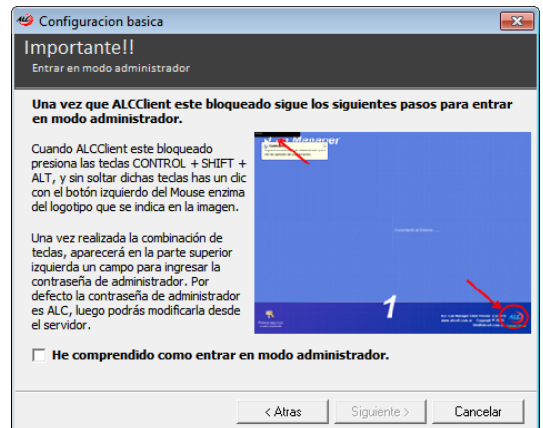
Configuracion basica

Importante!!

Entrar en modo administrador

Una vez que ALCClient este bloqueado sigue los siguientes pasos para entrar en modo administrador.

Cuando ALCClient este bloqueado presiona las teclas CONTROL + SHIFT + ALT, y sin soltar dichas teclas has un clic con el botón izquierdo del Mouse enzima del logotipo que se indica en la imagen.

Una vez realizada la combinación de teclas, aparecerá en la parte superior izquierda un campo para ingresar la contraseña de administrador. Por defecto la contraseña de administrador es ALC, luego podrás modificarla desde el servidor.

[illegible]

1

He comprendido como entrar en modo administrador.

< Atras

Siguiente >

Cancelar